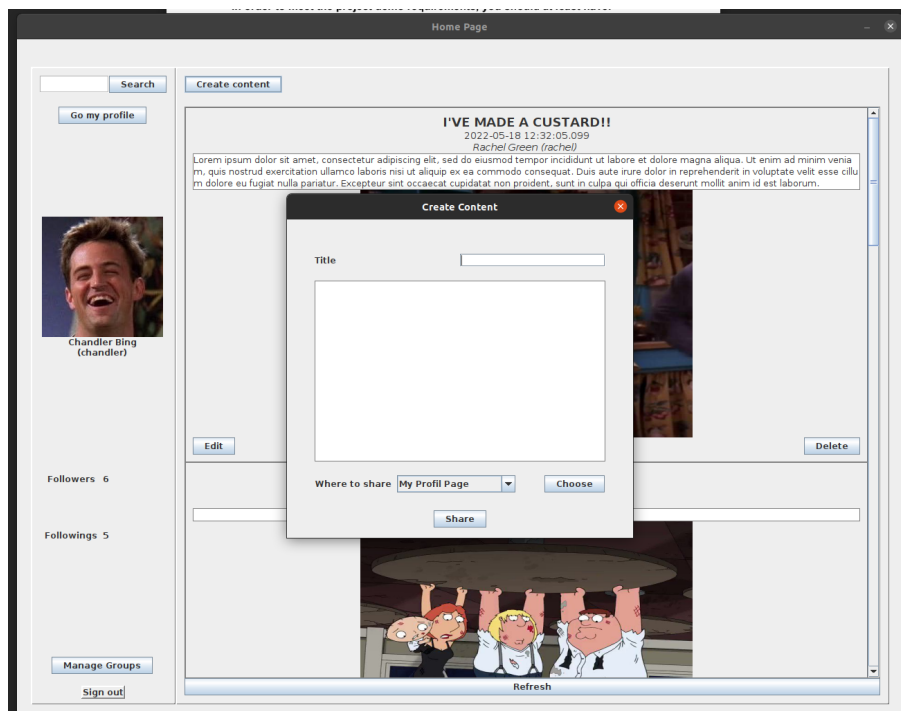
Home Page

Search

Go my profile

Chandler Bing
(chandler)

Followers 6

Followings 5

Manage Groups

Sign out

Create content

I'VE MADE A CUSTARD!!
2022-05-18 12:32:05.099
Rachel Green (rachel)

Lorem ipsum dolor sit amet, consectetur adipiscing elit, sed do eiusmod tempor incididunt ut labore et dolore magna aliqua. Ut enim ad minim venia m, quis nostrud exercitation ullamco laboris nisi ut aliquip ex ea commodo consequat. Duis aute irure dolor in reprehenderit in voluptate velit esse cillu m dolore eu fugiat nulla pariatur. Excepteur sint occaecat cupidatat non proident, sunt in culpa qui officia deserunt mollit anim id est laborum.

Edit

Delete

Refresh

Create Content

Title

Where to share My Profil Page

Choose

Share